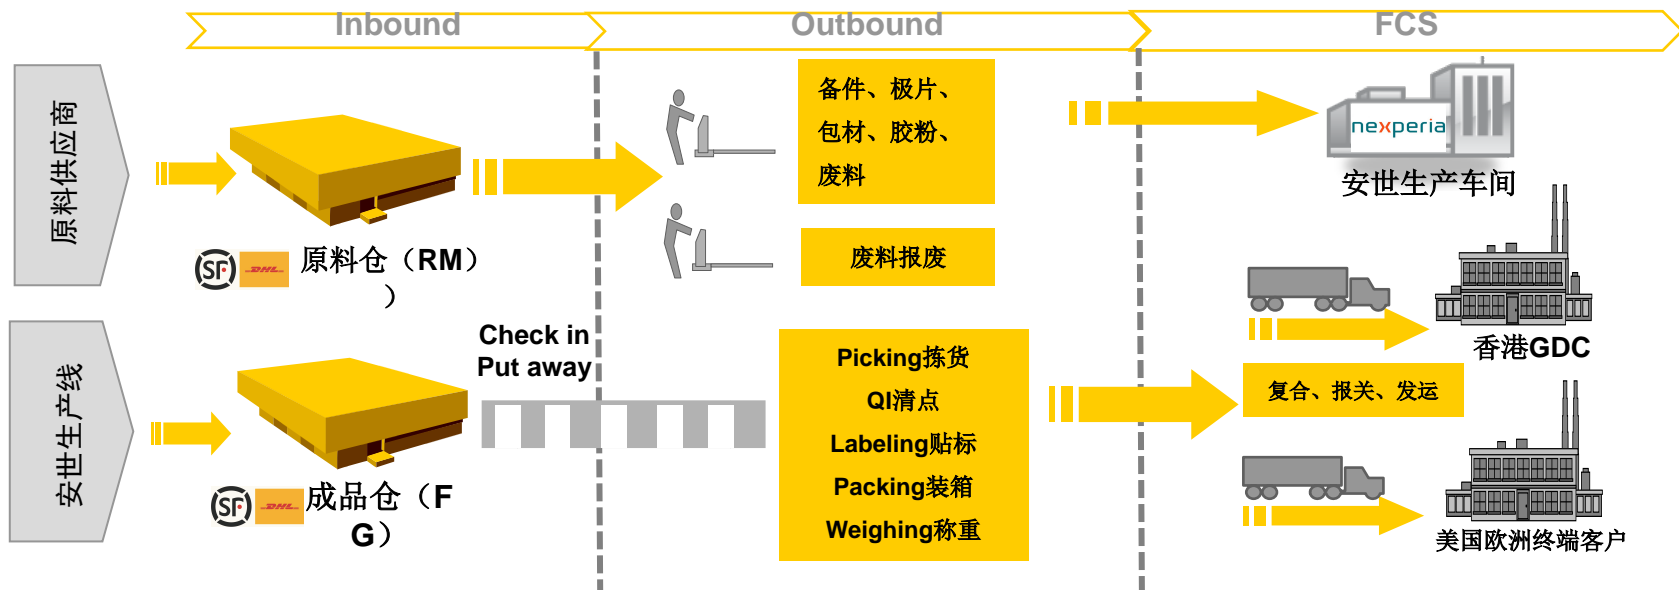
Inbound

Outbound

FCS

原料供应商

原料仓（RM）

安世生产线

成品仓（FG）

Check in
Put away

备件、极片、
包材、胶粉、
废料

废料报废

Picking拣货
QI清点
Labeling贴标
Packing装箱
Weighing称重

nexperia

安世生产车间

香港GDC

复合、报关、发运

美国欧洲终端客户